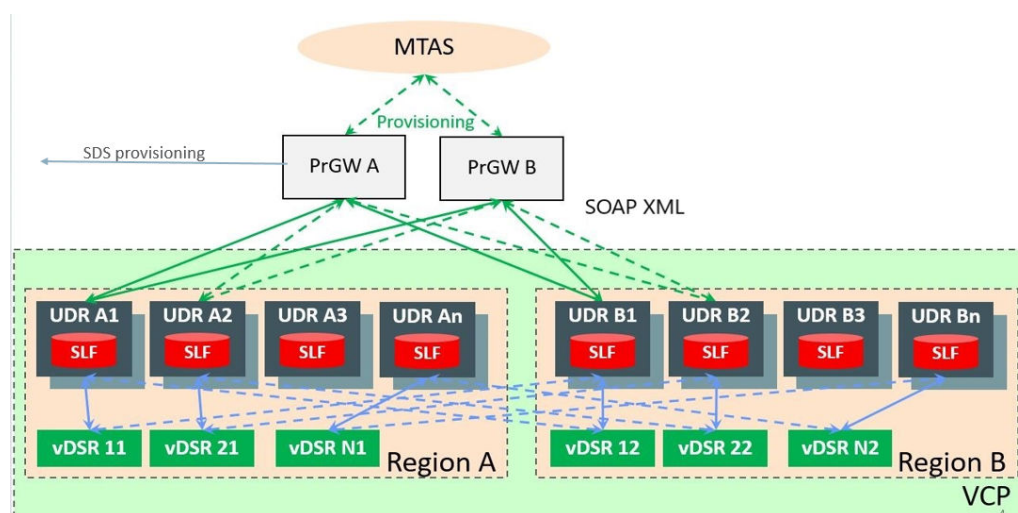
MTAS

Provisioning

SDS provisioning

PrGW A

PrGW B

SOAP XML

UDR A1
SLF

UDR A2
SLF

UDR A3
SLF

UDR An
SLF

UDR B1
SLF

UDR B2
SLF

UDR B3
SLF

UDR Bn
SLF

vDSR 11

vDSR 21

vDSR N1

Region A

vDSR 12

vDSR 22

vDSR N2

Region B

VCP